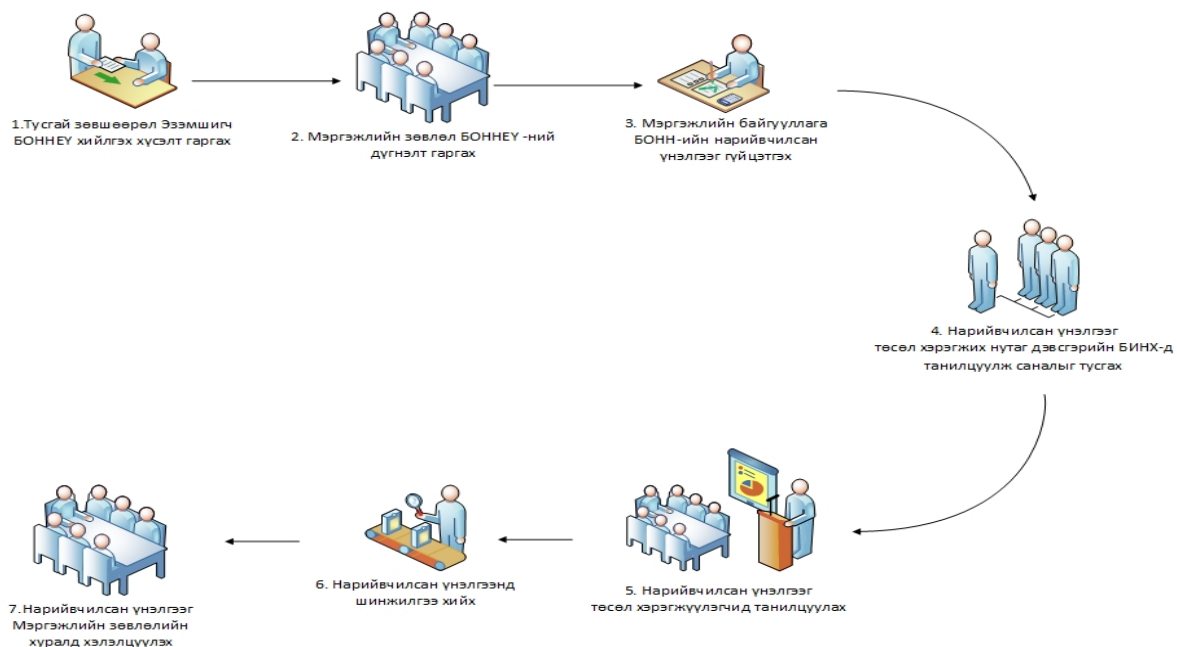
1.Тусгай зөвшөөрөл Эзэмшигч БОННЕҮ хийлгэх хүсэлт гаргах

2. Мэргэжлийн зөвлөл БОННЕҮ -ний дүгнэлт гаргах

3. Мэргэжлийн байгууллага БОНН-ийн нарийвчилсан үнэлгээг гүйцэтгэх

4. Нарийвчилсан үнэлгээг төсөл хэрэгжих нутаг дэвсгэрийн БИНХ-д танилцуулж саналыг тусгах

5. Нарийвчилсан үнэлгээг төсөл хэрэгжүүлэгчид танилцуулах

6. Нарийвчилсан үнэлгээнд шинжилгээ хийх

7.Нарийвчилсан үнэлгээг Мэргэжлийн зөвлөлийн хуралд хэлэлцүүлэх